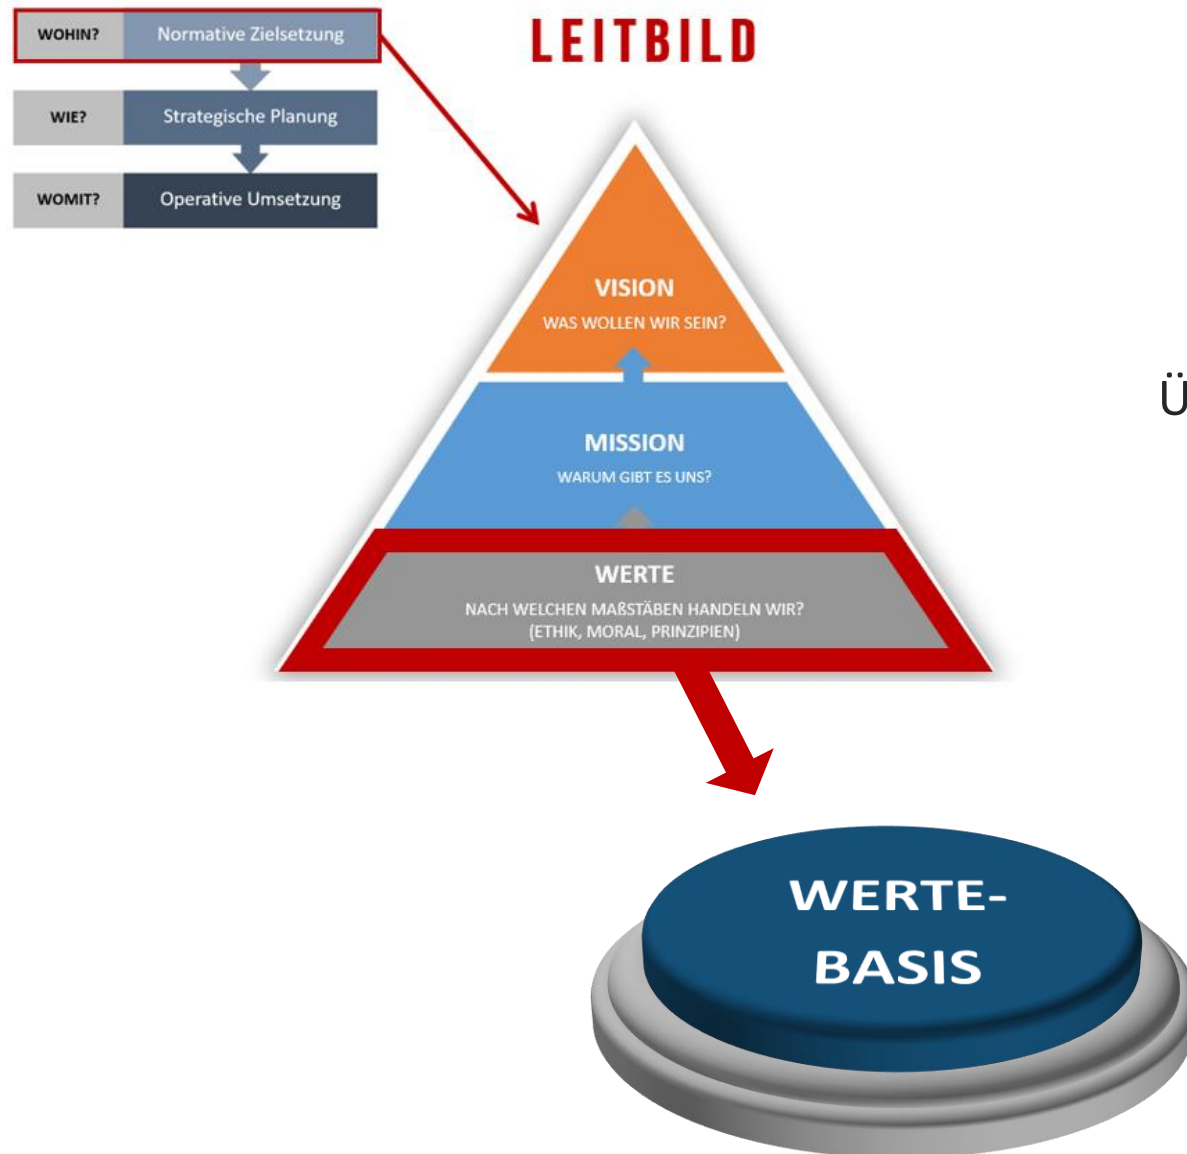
WOHIN? Normative Zielsetzung

WIE? Strategische Planung

WOMIT? Operative Umsetzung

LEITBILD

VISION
WAS WOLLEN WIR SEIN?

MISSION
WARUM GIBT ES UNS?

WERTE
NACH WELCHEN MAẞSTÄBEN HANDELN WIR?
(ETHIK, MORAL, PRINZIPIEN)

Ü

WERTE-
BASIS